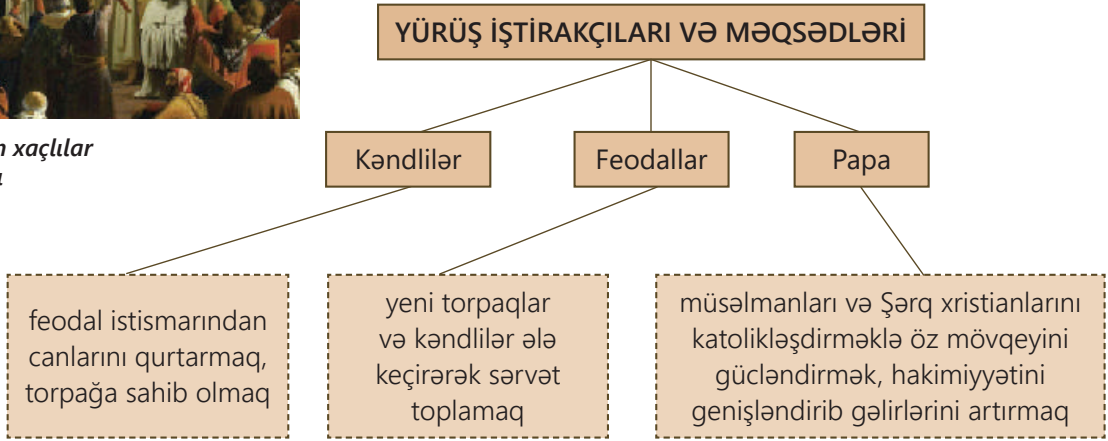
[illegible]n xaçılılar
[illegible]

YÜRÜŞ İŞTİRAKÇILARI VƏ MƏQSƏDLƏRİ

Kəndlilər

Feodallar

Papa

feodal istismarından canlarını qurtarmaq, torpağa sahib olmaq

yeni torpaqlar və kəndlilər ələ keçirərək sərvət toplamaq

müsəlmanları və Şərq xristianlarını katolikləşdirməklə öz mövqeyini gücləndirmək, hakimiyyətini genişləndirib gəlirlərini artırmaq